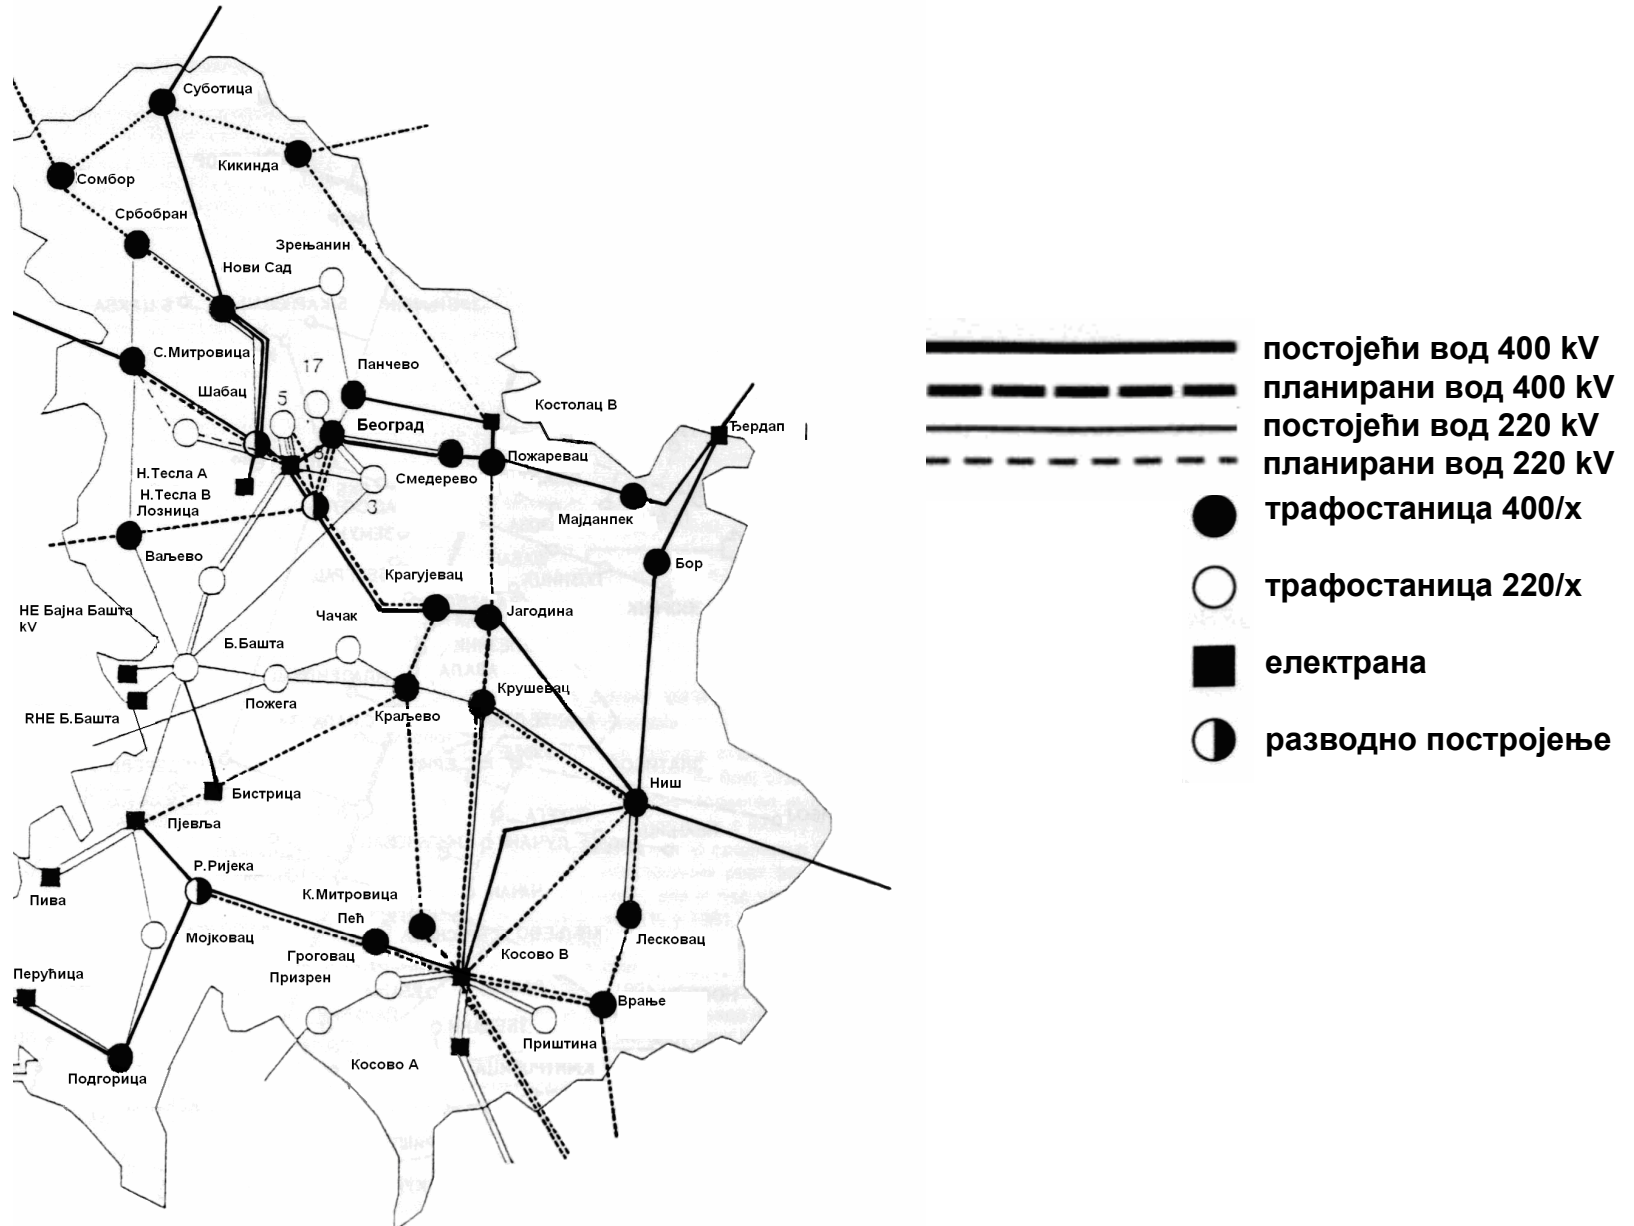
Суботица
Сомбор
Кикинда
Србобран
Зрењанин
Нови Сад
С.Митровица
17
Панчево
Шабац
5
Београд
Костолац В
Ђердап
Н.Тесла А
Н.Тесла В
Лозница
8
3
Смедерево
Пожаревац
Мајданпек
Ваљево
Бор
Крагујевац
Јагодина
НЕ Бајна Башта kV
Чачак
Б.Башта
Пожега
Крушевац
RHE Б.Башта
Краљево
Ниш
Бистрица
Пјевља
Р.Ријека
Пива
К.Митровица
Пећ
Мојковац
Косово В
Лесковац
Гроговац
Призрен
Перућица
Врање
Приштина
Косово А
Подгорица

постојећи вод 400 kV
планирани вод 400 kV
постојећи вод 220 kV
планирани вод 220 kV
трафостаница 400/x
трафостаница 220/x
електрана
разводно постројење